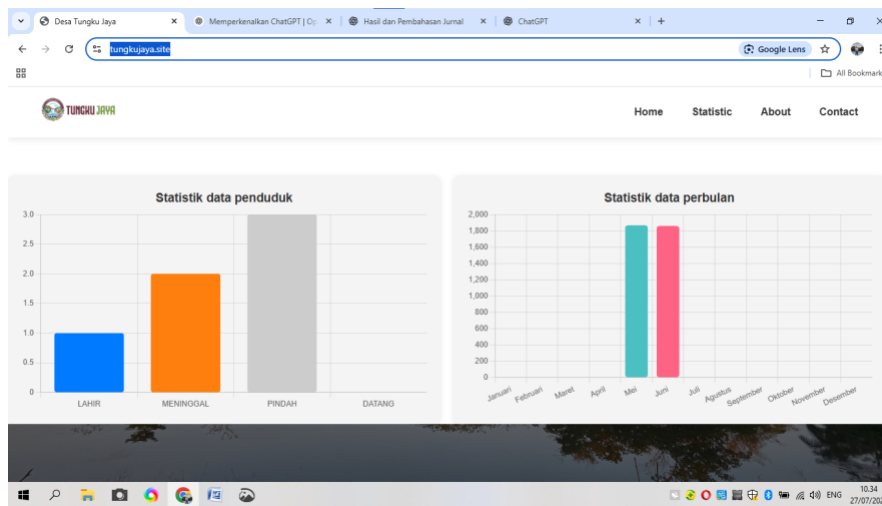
Desa Tungku Jaya ×
Memperkenalkan ChatGPT | Op ×
Hasil dan Pembahasan Jurnal ×
ChatGPT ×
+

tungkujaya.site
Google Lens
All Bookmark

TUNGKU JAYA

Home Statistic About Contact

Statistik data penduduk

| 3.0 |
| 2.5 |
| 2.0 |
| 1.5 |
| 1.0 |
| 0.5 |
| 0 |

LAHIR MENINGGAL PINDAH DATANG

Statistik data perbulan

2,000
1,800
1,600
1,400
1,200
1,000
800
600
400
200
0

Januari Februari Maret April Mei Juni Juli Agustus September Oktober November Desember

ENG
10.34
27/07/20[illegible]